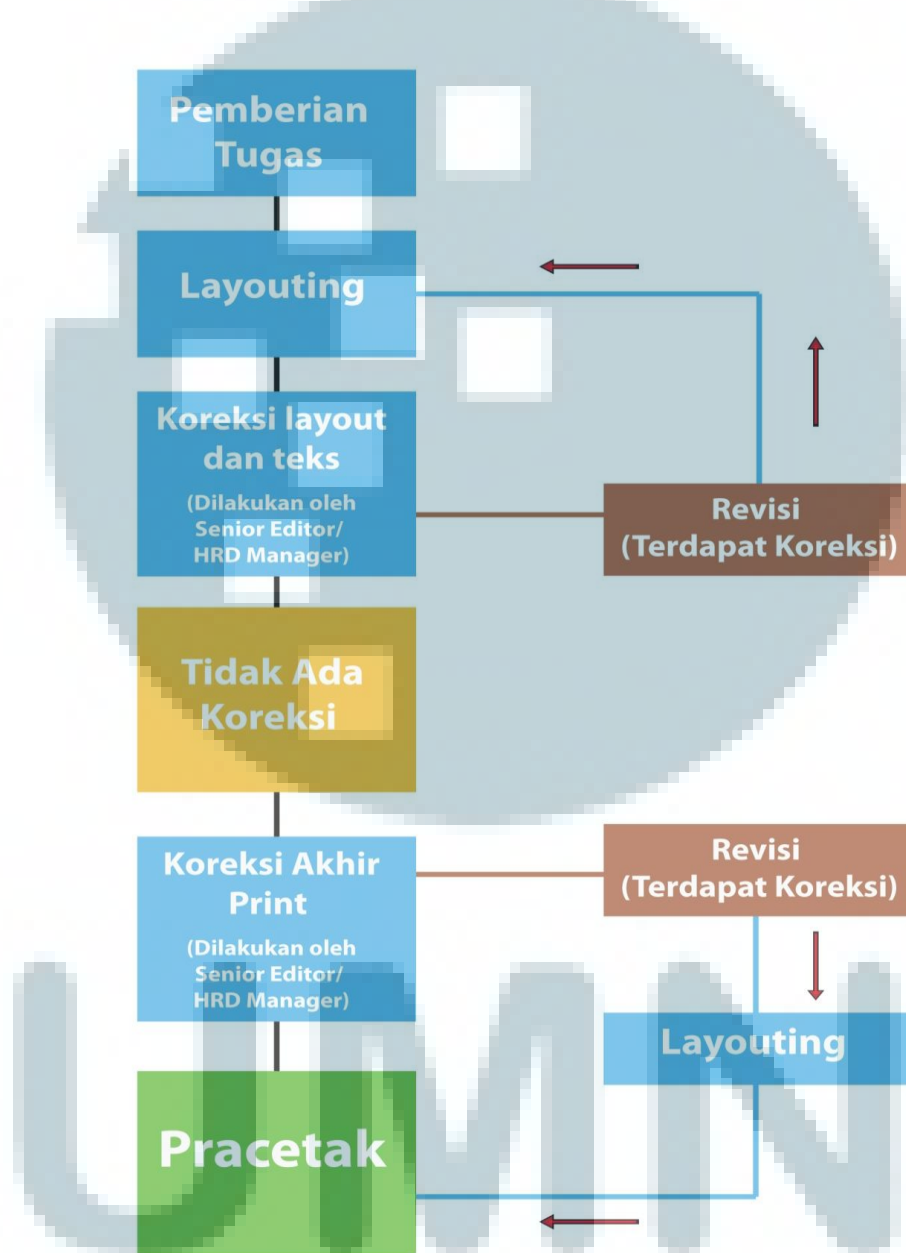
Pemberian Tugas

Layouting

Koreksi layout dan teks
(Dilakukan oleh Senior Editor/ HRD Manager)

Revisi
(Terdapat Koreksi)

Tidak Ada Koreksi

Koreksi Akhir Print
(Dilakukan oleh Senior Editor/ HRD Manager)

Revisi
(Terdapat Koreksi)

Layouting

Pracetak